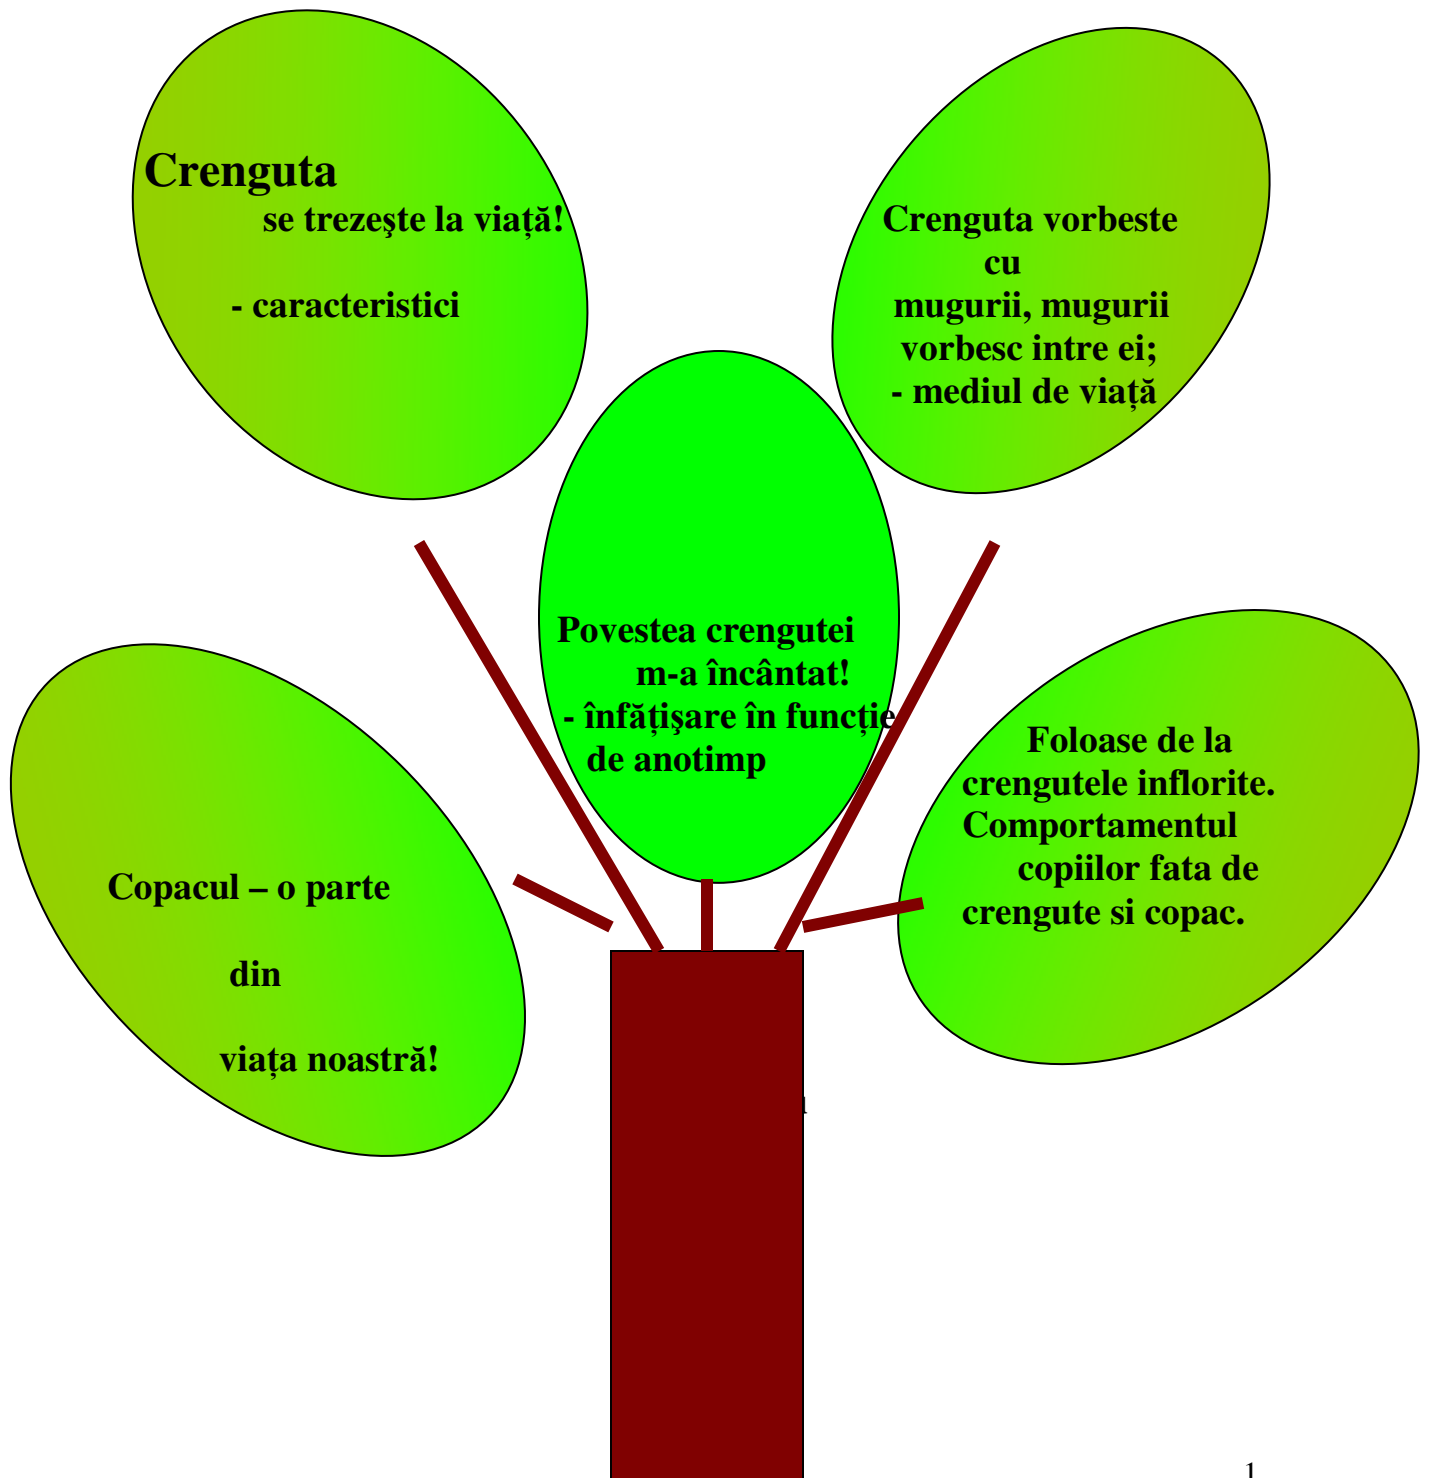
Crenguta
se trezeşte la viață!

- caracteristici

Crenguta vorbeste cu
mugurii, mugurii vorbesc intre ei;
- mediul de viață

Povestea crengutei m-a încântat!
- înfățişare în funcție de anotimp

Copacul – o parte

din

viața noastră!

Foloase de la crengutele inflorite.
Comportamentul copiilor fata de crengute si copac.

1